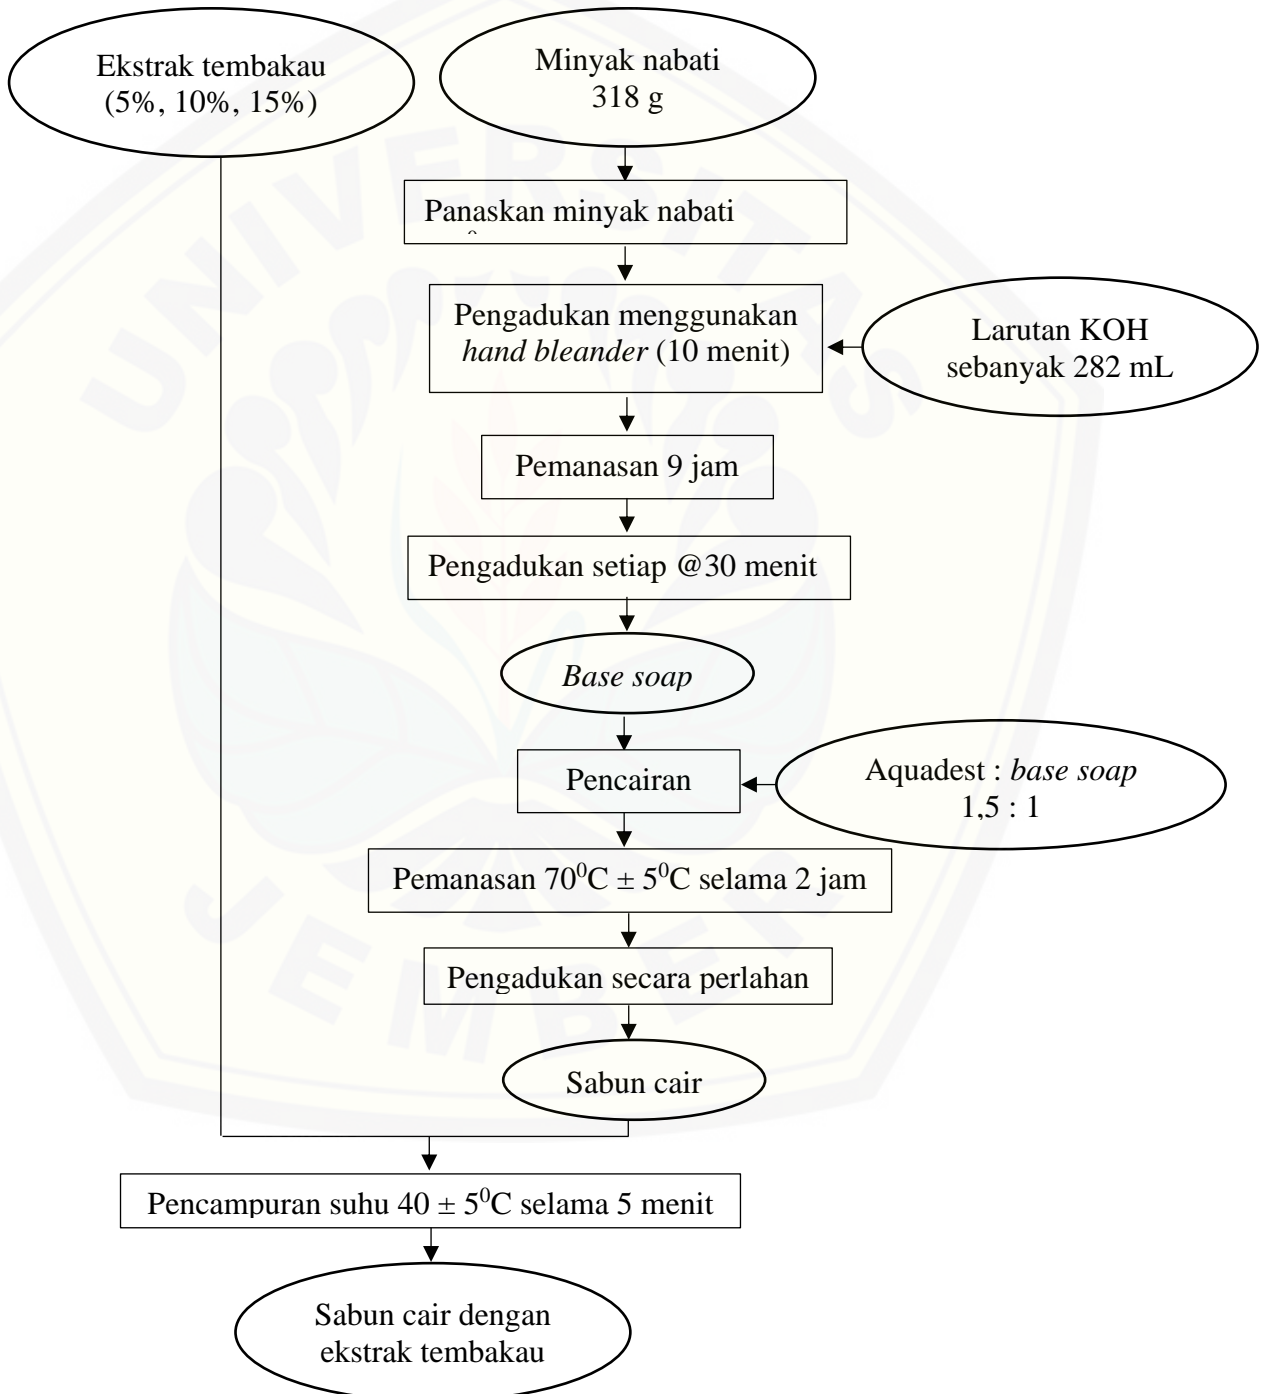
Ekstrak tembakau (5%, 10%, 15%)

Minyak nabati 318 g

Panaskan minyak nabati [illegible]

Pengadukan menggunakan *hand bleander* (10 menit)

Larutan KOH sebanyak 282 mL

Pemanasan 9 jam

Pengadukan setiap @30 menit

*Base soap*

Pencairan

Aquadest : *base soap* 1,5 : 1

Pemanasan $70^0C \pm 5^0C$ selama 2 jam

Pengadukan secara perlahan

Sabun cair

Pencampuran suhu $40 \pm 5^0C$ selama 5 menit

Sabun cair dengan ekstrak tembakau